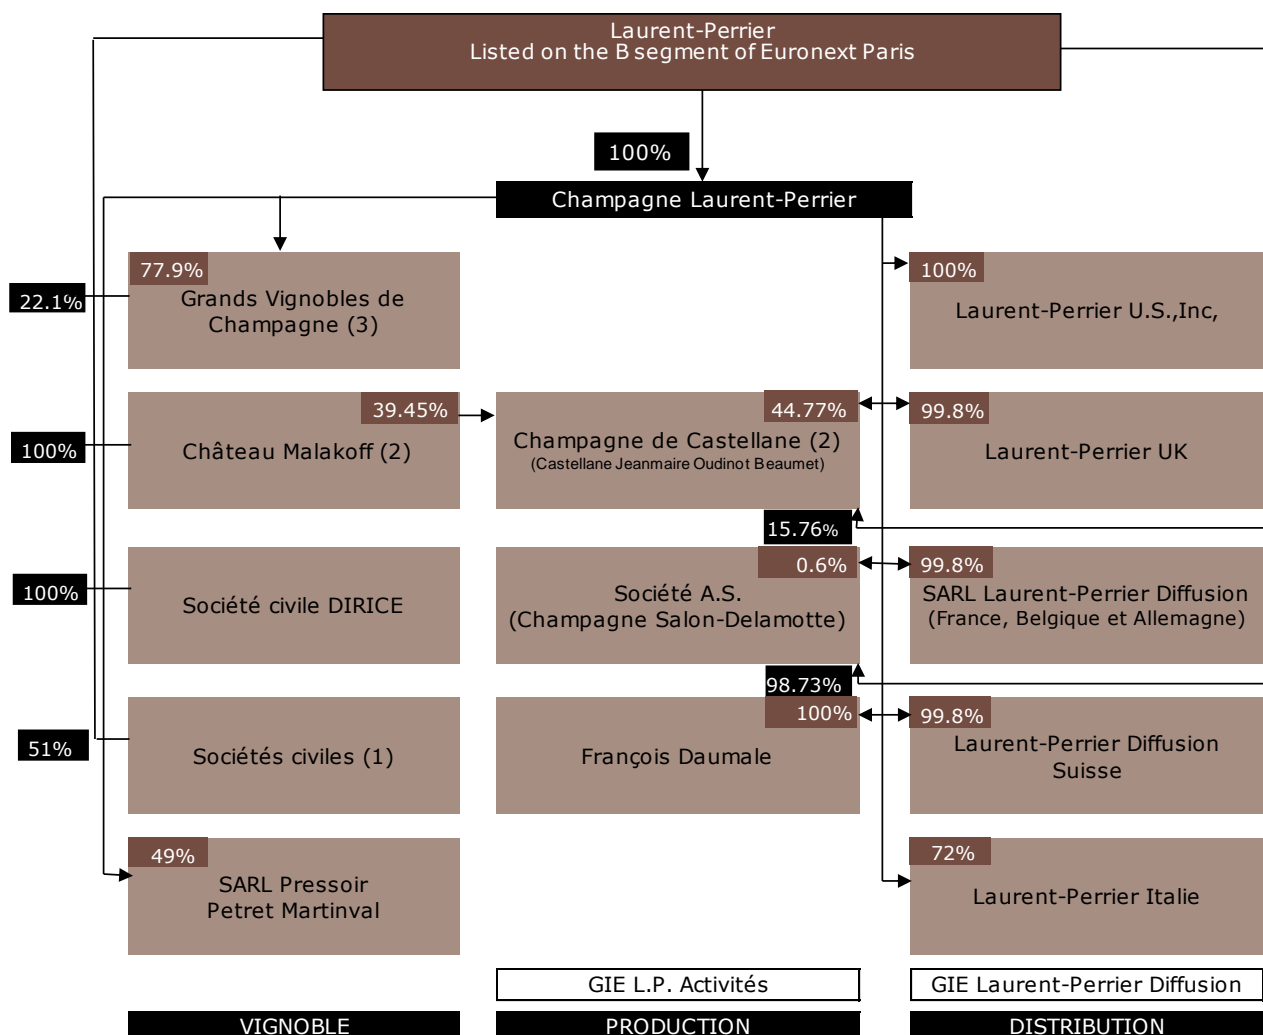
Laurent-Perrier
Listed on the B segment of Euronext Paris

100%

Champagne Laurent-Perrier

22.1%

77.9%
Grands Vignobles de Champagne (3)

100%
Laurent-Perrier U.S.,Inc,

100%

39.45%
Château Malakoff (2)

44.77%
Champagne de Castellane (2)
(Castellane Jeanmaire Oudinot Beaumet)

99.8%
Laurent-Perrier UK

15.76%

100%
Société civile DIRICE

0.6%
Société A.S.
(Champagne Salon-Delamotte)

99.8%
SARL Laurent-Perrier Diffusion
(France, Belgique et Allemagne)

98.73%

51%
Sociétés civiles (1)

100%
François Daumale

99.8%
Laurent-Perrier Diffusion Suisse

49%
SARL Pressoir Petret Martinval

72%
Laurent-Perrier Italie

GIE L.P. Activités

GIE Laurent-Perrier Diffusion

VIGNOBLE

PRODUCTION

DISTRIBUTION